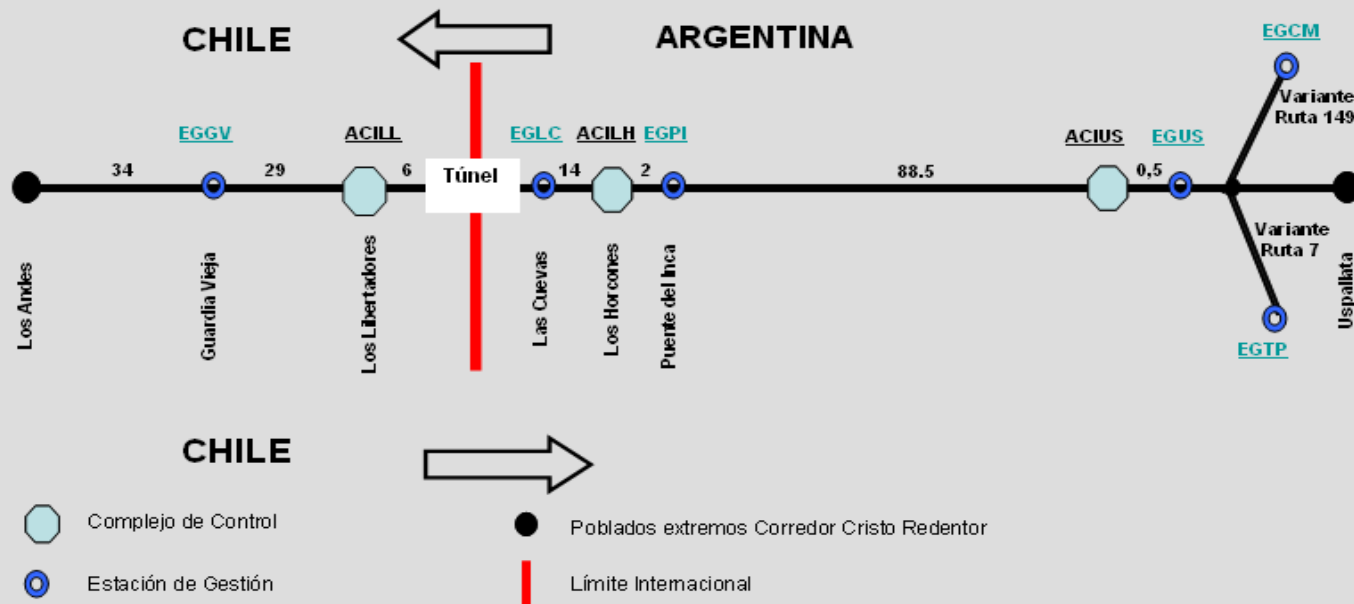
CHILE

ARGENTINA

EGCM

Variante Ruta 149

EGGV

ACILL

EGLC

ACILH

EGPI

ACIUS

EGUS

34

29

6

Túnel

14

2

88.5

0,5

Variante Ruta 7

Los Andes

Guardia Vieja

Los Libertadores

Las Cuevas

Los Horcones

Puente del Inca

EGTP

Uspallata

CHILE

Complejo de Control

Poblados extremos Corredor Cristo Redentor

Estación de Gestión

Límite Internacional